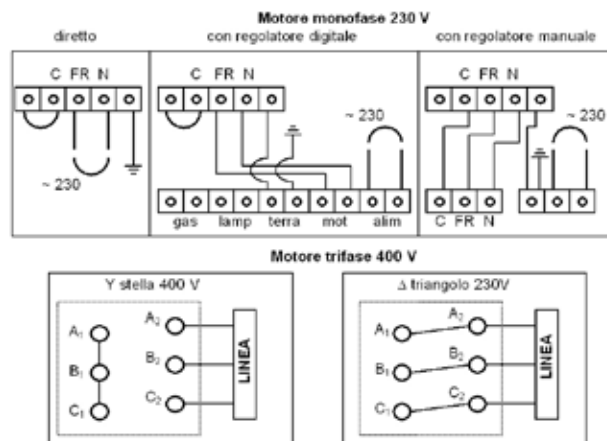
Motore monofase 230 V

diretto

C FR N

~ 230

con regolatore digitale

C FR N

~ 230

gas lamp terra mot alim

con regolatore manuale

C FR N

~ 230

C FR N

Motore trifase 400 V

Y stella 400 V

$A_1$ $B_1$ $C_1$ $A_2$ $B_2$ $C_2$

LINEA

Δ triangolo 230V

$A_1$ $B_1$ $C_1$ $A_2$ $B_2$ $C_2$

LINEA